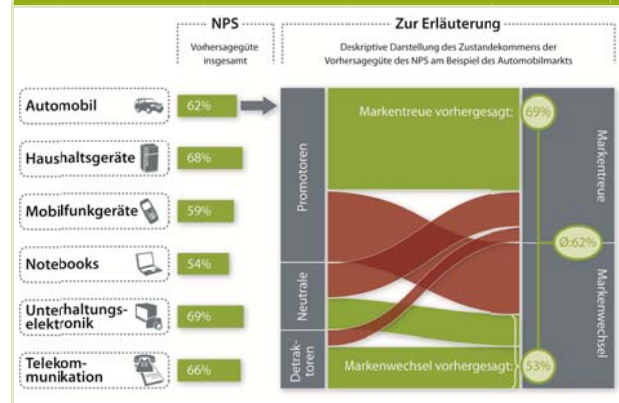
NPS
Vorhersagegüte insgesamt

Zur Erläuterung
Deskriptive Darstellung des Zustandekommens der Vorhersagegüte des NPS am Beispiel des Automobilmarkts

| | |
|---|---|
| Automobil | 62% |
| Haushaltsgeräte | 68% |
| Mobilfunkgeräte | 59% |
| Notebooks | 54% |
| Unterhaltungselektronik | 69% |
| Telekommunikation | 66% |

Promotoren
Neutrale
Detraktoren

Markentreue vorhergesagt: 69%
Markenwechsel vorhergesagt: 53%
Ø 62%

Markentreue
Markenwechsel